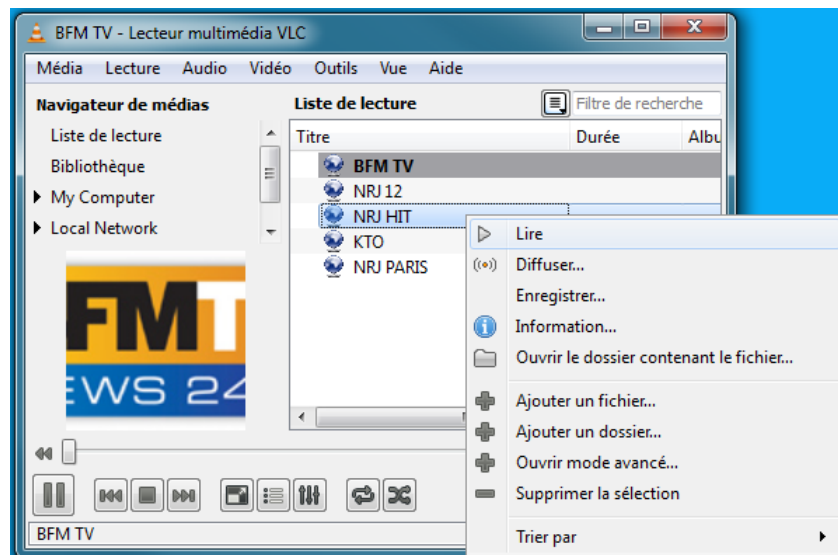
BFM TV - Lecteur multimédia VLC

Média Lecture Audio Vidéo Outils Vue Aide

Navigateur de médias

Liste de lecture
Bibliothèque
My Computer
Local Network

BFMT
EWS 24

Liste de lecture

Filtre de recherche

| Titre | Durée | Albu |
|---|---|---|
| BFM TV | | |
| NRJ 12 | | |
| NRJ HIT | | |
| KTO | | |
| NRJ PARIS | | |

Lire
Diffuser...
Enregistrer...
Information...
Ouvrir le dossier contenant le fichier...
Ajouter un fichier...
Ajouter un dossier...
Ouvrir mode avancé...
Supprimer la sélection
Trier par

BFM TV